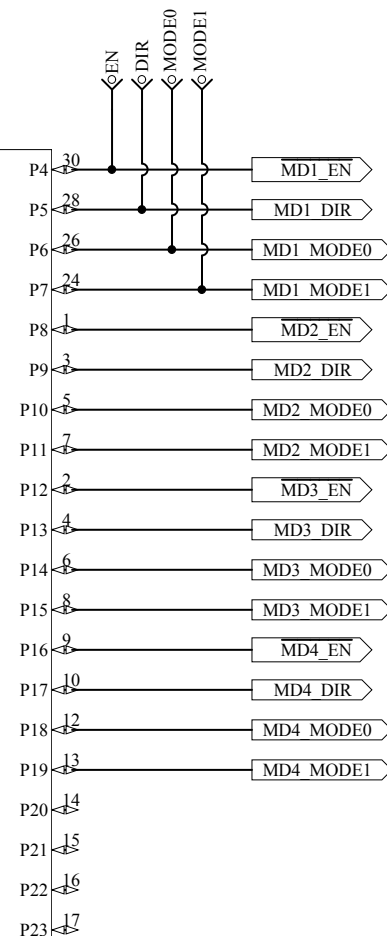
EN
DIR
MODE0
MODE1

P4 30 $\overline{\text{MD1\_EN}}$
P5 28 MD1_DIR
P6 26 MD1_MODE0
P7 24 MD1_MODE1
P8 1 $\overline{\text{MD2\_EN}}$
P9 3 MD2_DIR
P10 5 MD2_MODE0
P11 7 MD2_MODE1
P12 2 $\overline{\text{MD3\_EN}}$
P13 4 MD3_DIR
P14 6 MD3_MODE0
P15 8 MD3_MODE1
P16 9 $\overline{\text{MD4\_EN}}$
P17 10 MD4_DIR
P18 12 MD4_MODE0
P19 13 MD4_MODE1
P20 14
P21 15
P22 16
P23 17